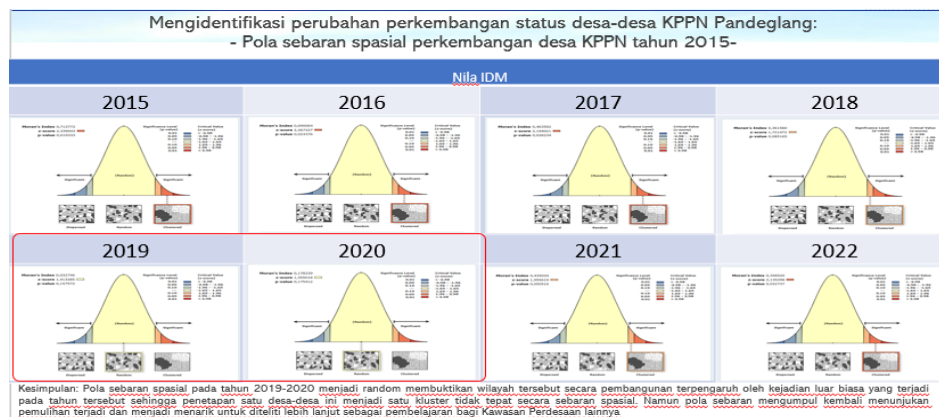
Mengidentifikasi perubahan perkembangan status desa-desa KPPN Pandeglang:
- Pola sebaran spasial perkembangan desa KPPN tahun 2015-

Nila IDM

2015

2016

2017

2018

2019

2020

2021

2022

Kesimpulan: Pola sebaran spasial pada tahun 2019-2020 menjadi random membuktikan wilayah tersebut secara pembangunan terpengaruh oleh kejadian luar biasa yang terjadi pada tahun tersebut sehingga penetapan satu desa-desa ini menjadi satu kluster tidak tepat secara sebaran spasial. Namun pola sebaran mengumpul kembali menunjukan pemulihan terjadi dan menjadi menarik untuk diteliti lebih lanjut sebagai pembelajaran bagi Kawasan Perdesaan lainnya